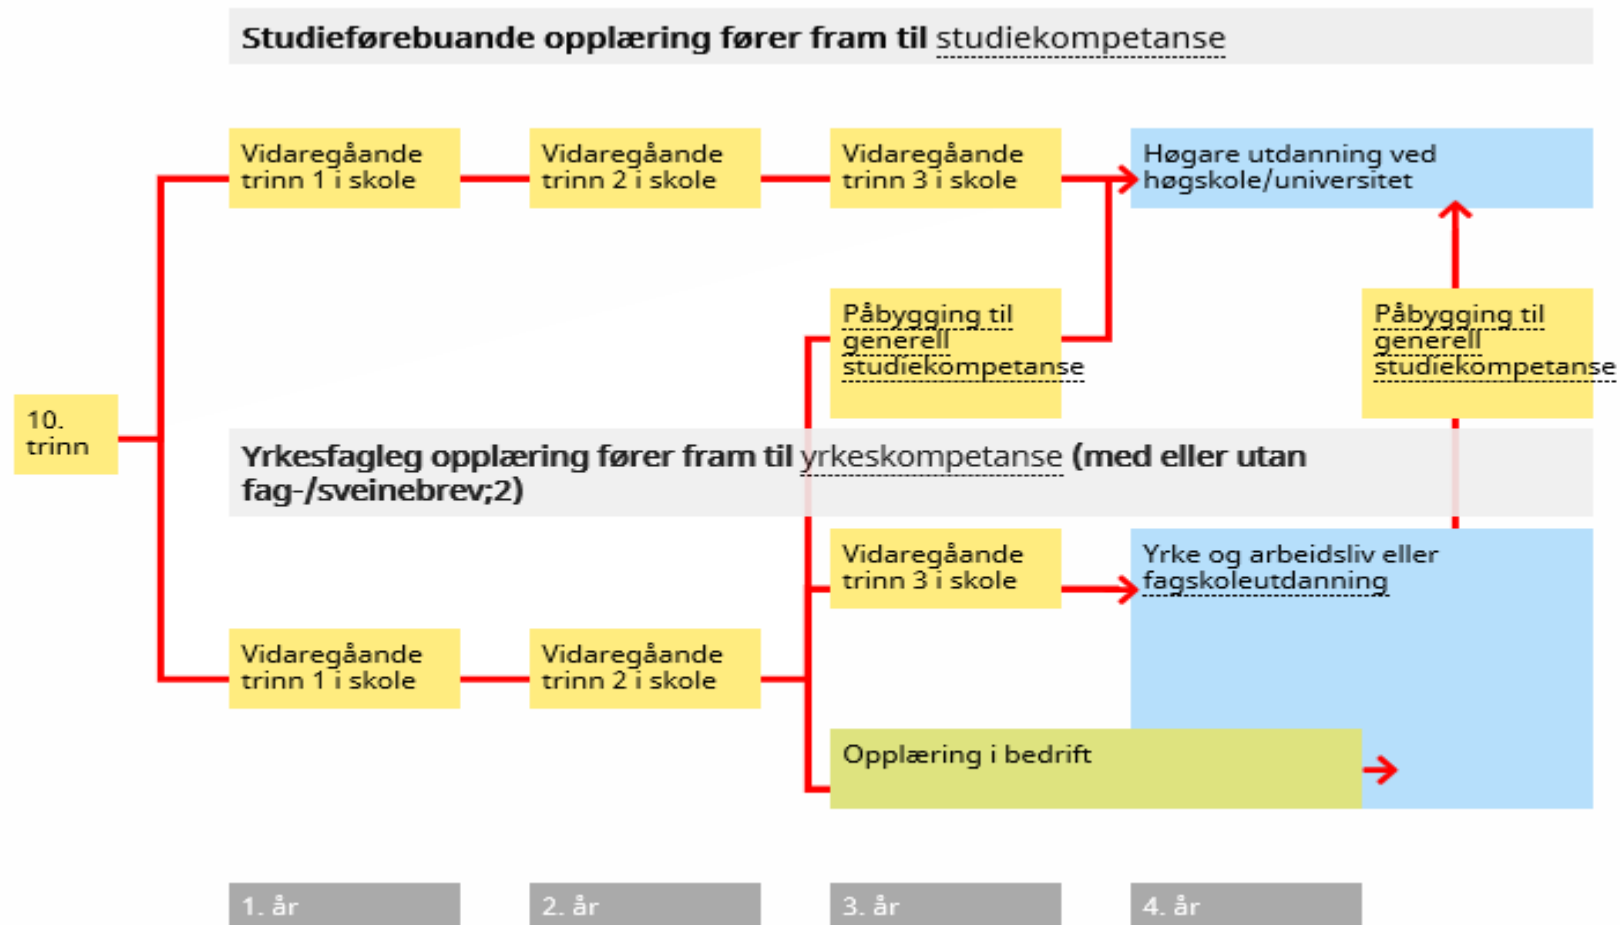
Studieførebuande opplæring fører fram til studiekompetanse

Vidaregåande trinn 1 i skole

Vidaregåande trinn 2 i skole

Vidaregåande trinn 3 i skole

Høgare utdanning ved høgskole/universitet

Påbygging til generell studiekompetanse

Påbygging til generell studiekompetanse

10. trinn

Yrkesfagleg opplæring fører fram til yrkeskompetanse (med eller utan fag-/sveinebrev;2)

Vidaregåande trinn 3 i skole

Yrke og arbeidsliv eller fagskoleutdanning

Vidaregåande trinn 1 i skole

Vidaregåande trinn 2 i skole

Opplæring i bedrift

1. år

2. år

3. år

4. år